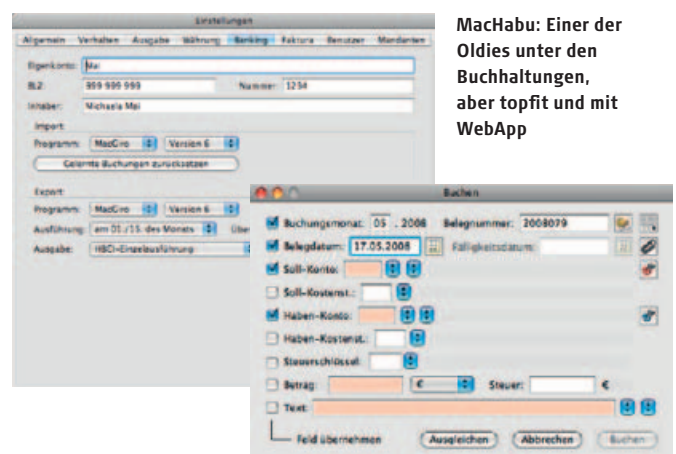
Einstellungen

Allgemein Verhalten Ausgabe Währung Banking Faktura Benutzer Mandanten

Eigenkonto: Mai

BLZ: 999 999 999 Nummer: 1234

Inhaber: Michaela Mai

Import

Programm: MacGiro Version 6

Gelernte Buchungen zurücksetzen

Export

Programm: MacGiro Version 6

Ausführung: am 01./15. des Monats Über

Ausgabe: HBCI-Einzelausführung

MacHabu: Einer der Oldies unter den Buchhaltungen, aber topfit und mit WebApp

Buchen

Buchungsmonat: 05 . 2008 Belegnummer: 2008079

Belegdatum: 17.05.2008 Fälligkeitsdatum:

Soll-Konto:

Soll-Kostenst.:

Haben-Konto:

Haben-Kostenst.:

Steuerschlüssel:

Betrag: € Steuer: €

Text:

Feld übernehmen

Ausgleichen Abbrechen Buchen